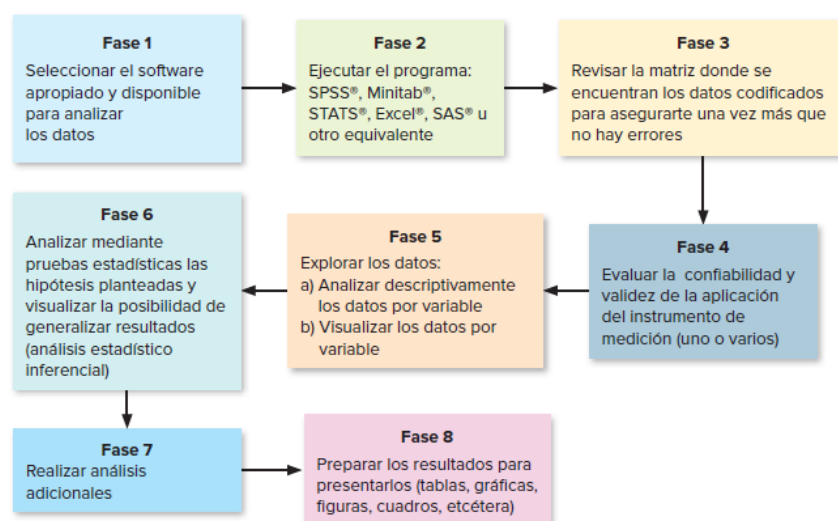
Fase 1
Seleccionar el software apropiado y disponible para analizar los datos

Fase 2
Ejecutar el programa: SPSS®, Minitab®, STATS®, Excel®, SAS® u otro equivalente

Fase 3
Revisar la matriz donde se encuentran los datos codificados para asegurarte una vez más que no hay errores

Fase 4
Evaluar la confiabilidad y validez de la aplicación del instrumento de medición (uno o varios)

Fase 5
Explorar los datos:
a) Analizar descriptivamente los datos por variable
b) Visualizar los datos por variable

Fase 6
Analizar mediante pruebas estadísticas las hipótesis planteadas y visualizar la posibilidad de generalizar resultados (análisis estadístico inferencial)

Fase 7
Realizar análisis adicionales

Fase 8
Preparar los resultados para presentarlos (tablas, gráficas, figuras, cuadros, etcétera)